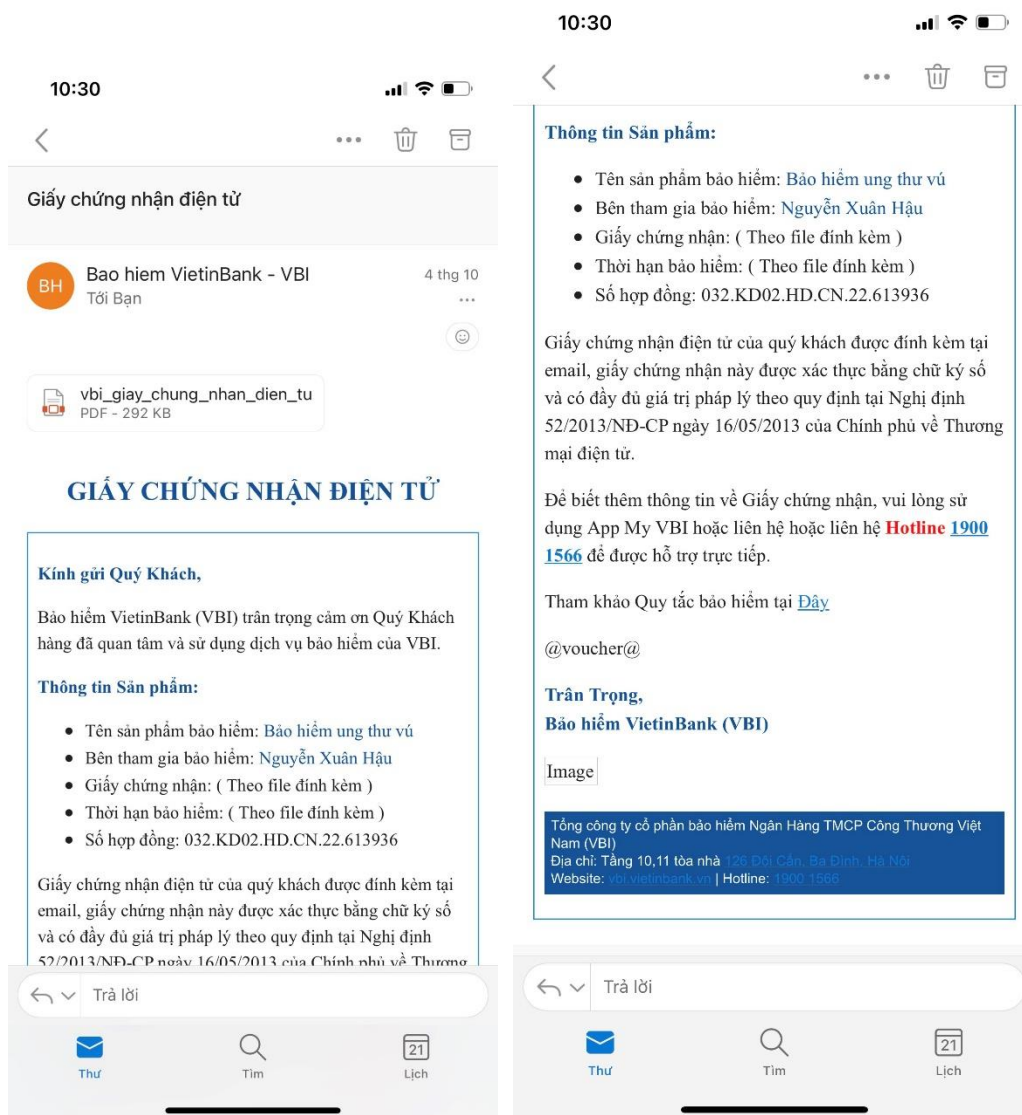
10:30

Giấy chứng nhận điện tử

BH Bao hiem VietinBank - VBI
Tới Bạn
4 thg 10
...

vbi_giay_chung_nhan_dien_tu
PDF - 292 KB

GIẤY CHỨNG NHẬN ĐIỆN TỬ

Kính gửi Quý Khách,

Bảo hiểm VietinBank (VBI) trân trọng cảm ơn Quý Khách hàng đã quan tâm và sử dụng dịch vụ bảo hiểm của VBI.

Thông tin Sản phẩm:

- Tên sản phẩm bảo hiểm: Bảo hiểm ung thư vú
- Bên tham gia bảo hiểm: Nguyễn Xuân Hậu
- Giấy chứng nhận: ( Theo file đính kèm )
- Thời hạn bảo hiểm: ( Theo file đính kèm )
- Số hợp đồng: 032.KD02.HD.CN.22.613936

Giấy chứng nhận điện tử của quý khách được đính kèm tại email, giấy chứng nhận này được xác thực bằng chữ ký số và có đầy đủ giá trị pháp lý theo quy định tại Nghị định 52/2013/NĐ-CP ngày 16/05/2013 của Chính phủ về Thương

Trả lời

Thư Tìm 21 Lịch

10:30

Thông tin Sản phẩm:

- Tên sản phẩm bảo hiểm: Bảo hiểm ung thư vú
- Bên tham gia bảo hiểm: Nguyễn Xuân Hậu
- Giấy chứng nhận: ( Theo file đính kèm )
- Thời hạn bảo hiểm: ( Theo file đính kèm )
- Số hợp đồng: 032.KD02.HD.CN.22.613936

Giấy chứng nhận điện tử của quý khách được đính kèm tại email, giấy chứng nhận này được xác thực bằng chữ ký số và có đầy đủ giá trị pháp lý theo quy định tại Nghị định 52/2013/NĐ-CP ngày 16/05/2013 của Chính phủ về Thương mại điện tử.

Để biết thêm thông tin về Giấy chứng nhận, vui lòng sử dụng App My VBI hoặc liên hệ hoặc liên hệ Hotline 1900 1566 để được hỗ trợ trực tiếp.

Tham khảo Quy tắc bảo hiểm tại Đây

@voucher@

Trân Trọng,
Bảo hiểm VietinBank (VBI)

Image

Tổng công ty cổ phần bảo hiểm Ngân Hàng TMCP Công Thương Việt Nam (VBI)
Địa chỉ: Tầng 10,11 tòa nhà 126 Đội Cấn, Ba Đình, Hà Nội
Website: vbi.vietinbank.vn | Hotline: 1900 1566

Trả lời

Thư Tìm 21 Lịch